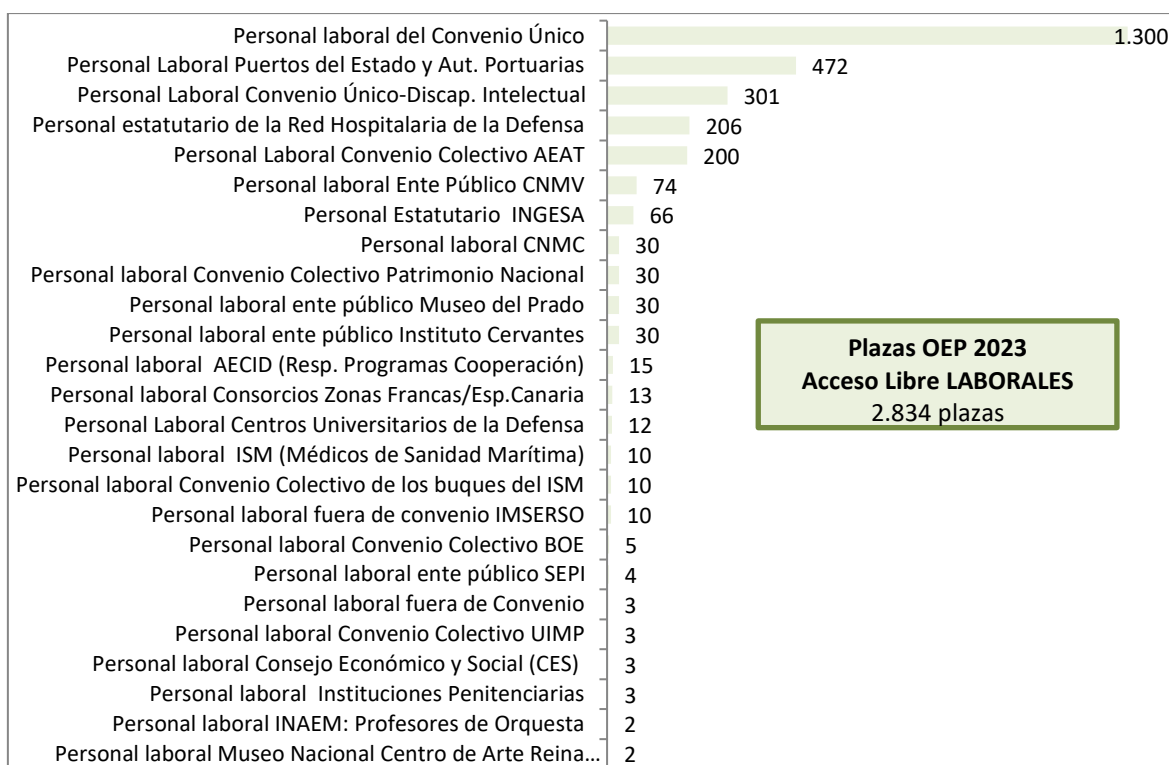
Personal laboral del Convenio Único 1.300
Personal Laboral Puertos del Estado y Aut. Portuarias 472
Personal Laboral Convenio Único-Discap. Intelectual 301
Personal estatutario de la Red Hospitalaria de la Defensa 206
Personal Laboral Convenio Colectivo AEAT 200
Personal laboral Ente Público CNMV 74
Personal Estatutario INGESA 66
Personal laboral CNMC 30
Personal laboral Convenio Colectivo Patrimonio Nacional 30
Personal laboral ente público Museo del Prado 30
Personal laboral ente público Instituto Cervantes 30
Personal laboral AECID (Resp. Programas Cooperación) 15
Personal laboral Consorcios Zonas Francas/Esp.Canaria 13
Personal Laboral Centros Universitarios de la Defensa 12
Personal laboral ISM (Médicos de Sanidad Marítima) 10
Personal laboral Convenio Colectivo de los buques del ISM 10
Personal laboral fuera de convenio IMSERSO 10
Personal laboral Convenio Colectivo BOE 5
Personal laboral ente público SEPI 4
Personal laboral fuera de Convenio 3
Personal laboral Convenio Colectivo UIMP 3
Personal laboral Consejo Económico y Social (CES) 3
Personal laboral Instituciones Penitenciarias 3
Personal laboral INAEM: Profesores de Orquesta 2
Personal laboral Museo Nacional Centro de Arte Reina... 2

Plazas OEP 2023
Acceso Libre LABORALES
2.834 plazas